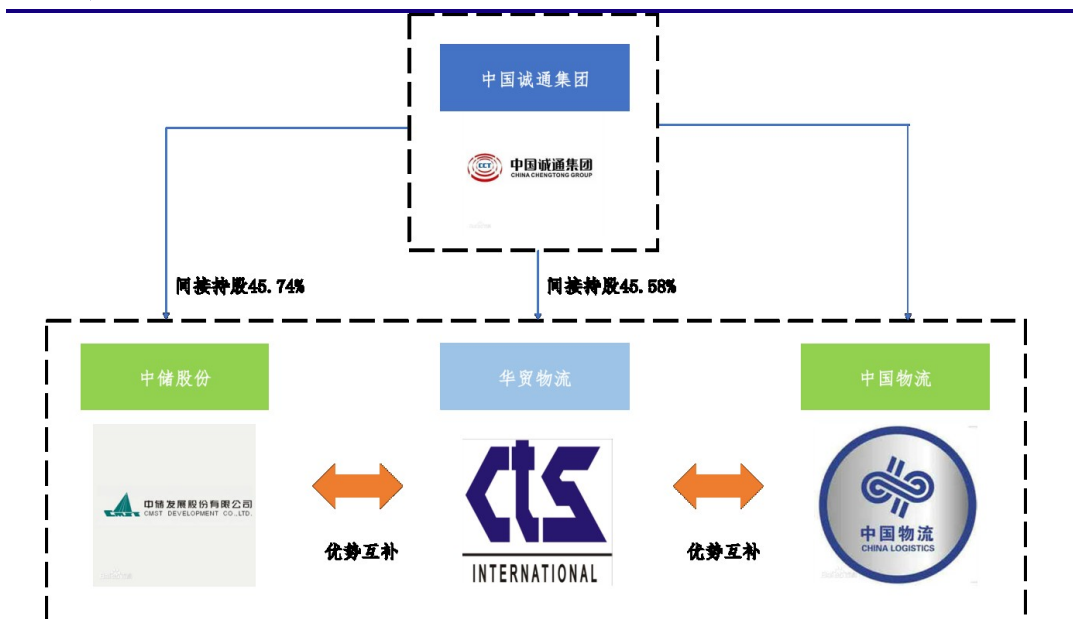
中国诚通集团

中国诚通集团
CHINA CHENGTONG GROUP

间接持股45.74%

间接持股45.58%

中储股份

华贸物流

中国物流

中储发展股份有限公司
CMST DEVELOPMENT CO.,LTD.

优势互补

CTS
INTERNATIONAL

优势互补

中国物流
CHINA LOGISTICS